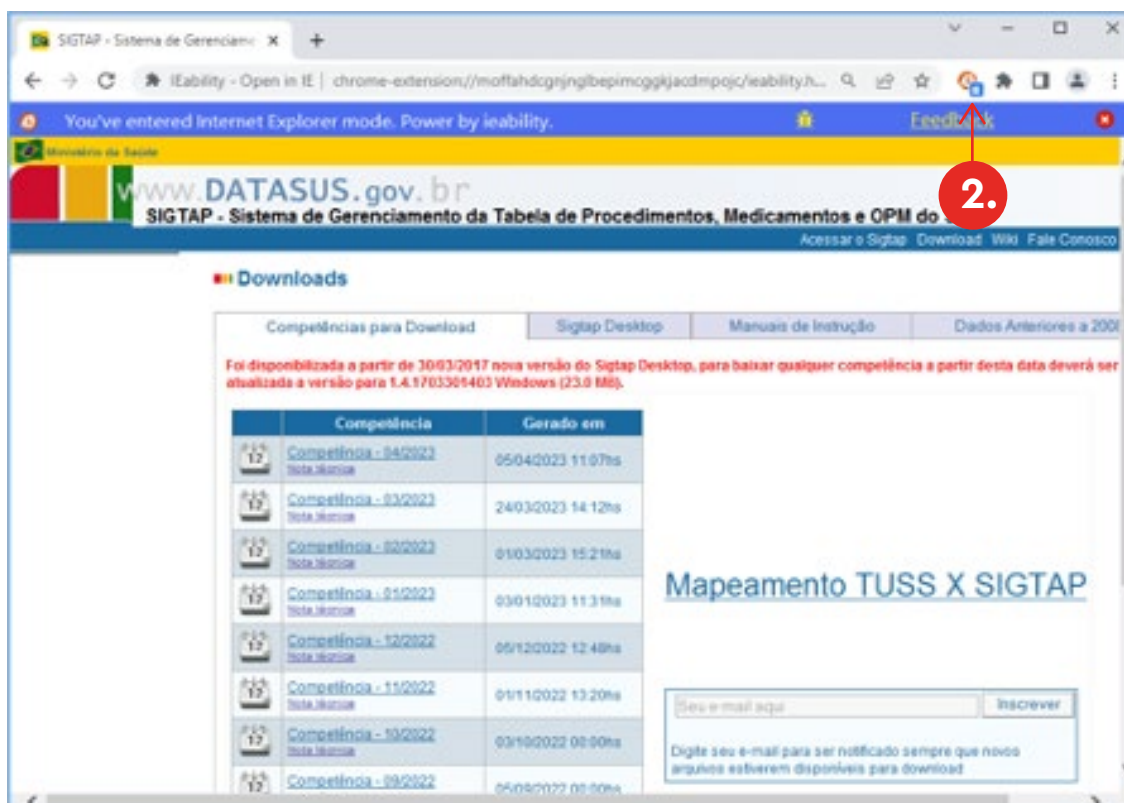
SIGTAP - Sistema de Gerenciame ×
+

IEability - Open in IE | chrome-extension://moffahdcgnjnglbepimcggkjacdmpojc/ieability.h...

You've entered Internet Explorer mode. Power by ieability.
Feedback

Ministério da Saúde

www.DATASUS.gov.br
SIGTAP - Sistema de Gerenciamento da Tabela de Procedimentos, Medicamentos e OPM do S

2.

Acessar o Sigtap Download Wiki Fale Conosco

Downloads

Competências para Download | Sigtap Desktop | Manuais de Instrução | Dados Anteriores a 200

Foi disponibilizada a partir de 30/03/2017 nova versão do Sigtap Desktop, para baixar qualquer competência a partir desta data deverá ser atualizada a versão para 1.4.1703301403 Windows (23.0 MB).

| | Competência | Gerado em |
|---|---|---|
| 17 | Competência - 04/2023 Nota técnica | 05/04/2023 11:07hs |
| 17 | Competência - 03/2023 Nota técnica | 24/03/2023 14:12hs |
| 17 | Competência - 02/2023 Nota técnica | 01/03/2023 15:21hs |
| 17 | Competência - 01/2023 Nota técnica | 03/01/2023 11:31hs |
| 17 | Competência - 12/2022 Nota técnica | 06/12/2022 12:48hs |
| 17 | Competência - 11/2022 Nota técnica | 01/11/2022 13:20hs |
| 17 | Competência - 10/2022 Nota técnica | 03/10/2022 00:00hs |
| 17 | Competência - 09/2022 | 05/09/2022 00:00hs |

Mapeamento TUSS X SIGTAP

Seu e-mail aqui
Inscrever
Digite seu e-mail para ser notificado sempre que novos arquivos estiverem disponíveis para download